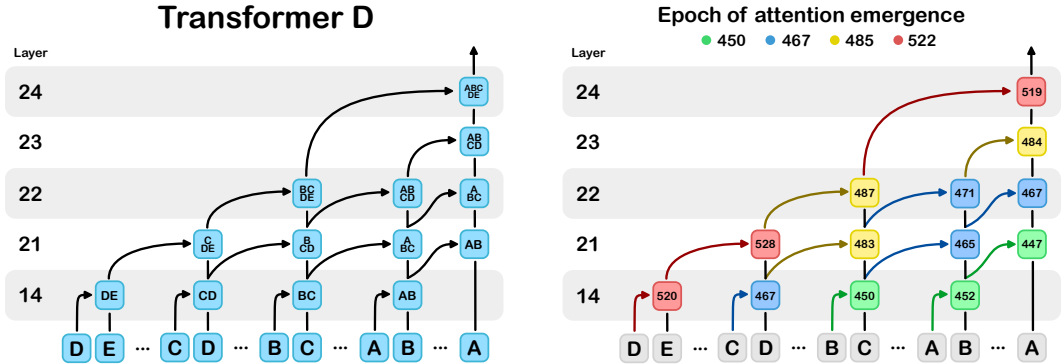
Transformer D

Layer

24
23
22
21
14

ABC DE
AB CD
BC DE
AB CD
A BC
C DE
B CD
A BC
AB
DE
CD
BC
AB

D E ... C D ... B C ... A B ... A

Epoch of attention emergence

450 467 485 522

Layer

24
23
22
21
14

519
484
487
471
467
528
483
465
447
520
467
450
452

D E ... C D ... B C ... A B ... A